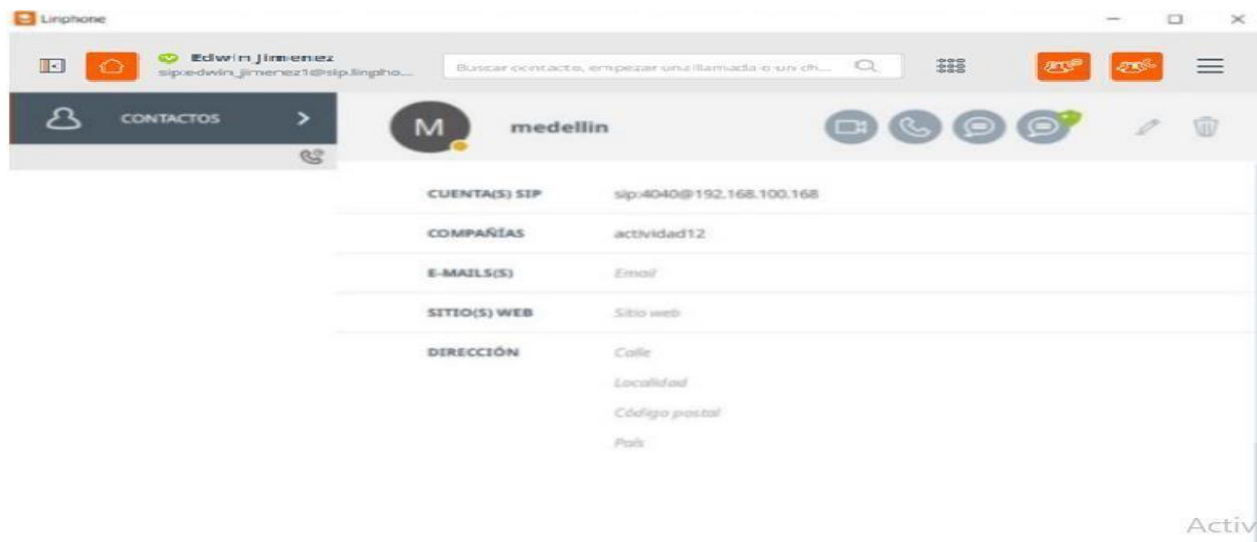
Linphone

Edwin Jimenez
sip:edwin_jimenez1@sip.linpho...

Buscar contacto, empezar una llamada o un ch...

CONTACTOS

M

medellin

CUENTA(S) SIP sip:4040@192.168.100.168

COMPAÑÍAS actividad12

E-MAILS(S) Email

SITIO(S) WEB Sitio web

DIRECCIÓN Calle

Localidad

Código postal

País

Activ